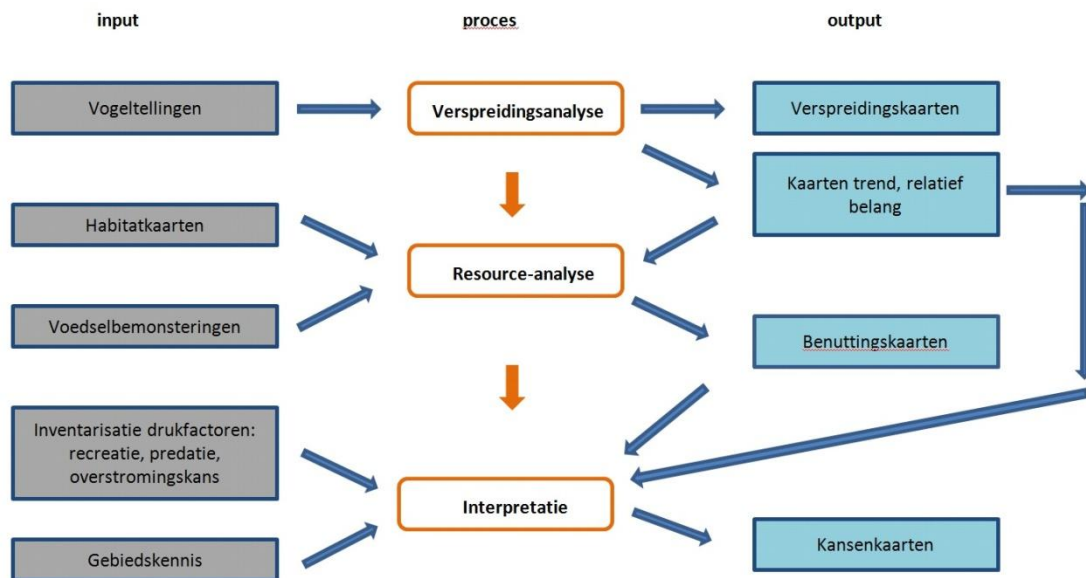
input

proces

output

Vogeltellingen

Verspreidingsanalyse

Verspreidingskaarten

Kaarten trend, relatief belang

Habitatkaarten

Resource-analyse

Voedselbemonsteringen

Benuttingskaarten

Inventarisatie drukfactoren: recreatie, predatie, overstromingskans

Interpretatie

Gebiedskennis

Kansenkaarten